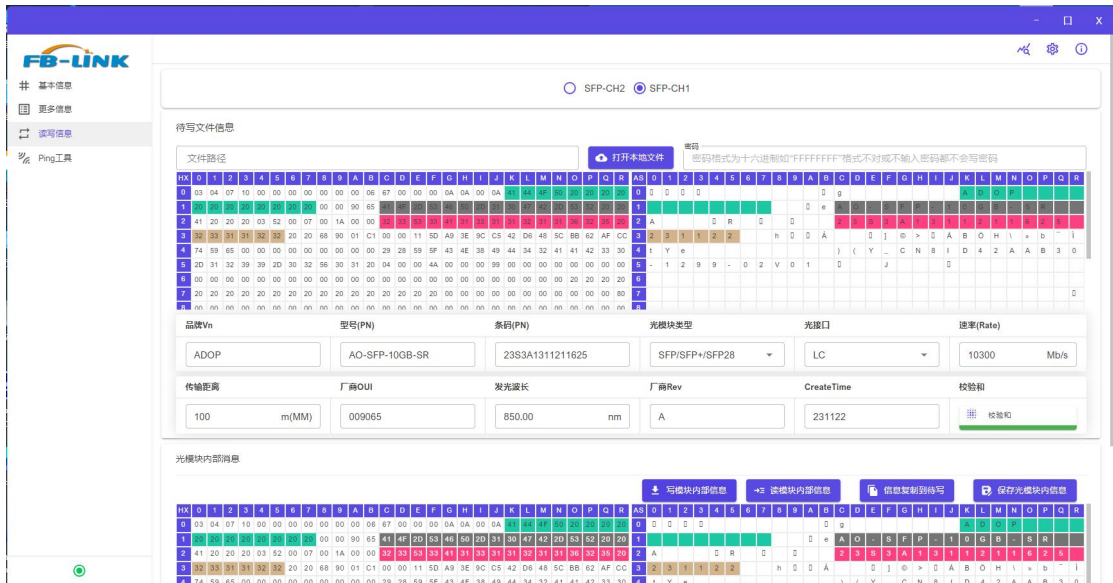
FB-LINK

基本信息
更多信息
读写信息
Ping工具

SFP-CH2 SFP-CH1

待写文件信息

文件路径
打开本地文件
密码
密码格式为十六进制如"FFFFFFFF"格式不对或不输入密码都不会写密码

| HX | 0 | 1 | 2 | 3 | 4 | 5 | 6 | 7 | 8 | 9 | A | B | C | D | E | F | G | H | I | J | K | L | M | N | O | P | Q | R |
|---|---|---|---|---|---|---|---|---|---|---|---|---|---|---|---|---|---|---|---|---|---|---|---|---|---|---|---|---|
| 0 | 03 | 04 | 07 | 10 | 00 | 00 | 00 | 00 | 00 | 00 | 00 | 06 | 67 | 00 | 00 | 00 | 0A | 0A | 00 | 0A | 41 | 44 | 4F | 50 | 20 | 20 | 20 | 20 |
| 1 | 20 | 20 | 20 | 20 | 20 | 20 | 20 | 20 | 00 | 00 | 90 | 65 | 41 | 4F | 2D | 53 | 46 | 50 | 2D | 31 | 30 | 47 | 42 | 2D | 53 | 52 | 20 | 20 |
| 2 | 41 | 20 | 20 | 20 | 03 | 52 | 00 | 07 | 00 | 1A | 00 | 00 | 32 | 33 | 53 | 33 | 41 | 31 | 33 | 31 | 31 | 32 | 31 | 31 | 36 | 32 | 35 | 20 |
| 3 | 32 | 33 | 31 | 31 | 32 | 32 | 20 | 20 | 68 | 90 | 01 | C1 | 00 | 00 | 11 | 5D | A9 | 3E | 9C | C5 | 42 | D6 | 48 | 5C | BB | 62 | AF | CC |
| 4 | 74 | 59 | 65 | 00 | 00 | 00 | 00 | 00 | 00 | 00 | 00 | 00 | 29 | 28 | 59 | 5F | 43 | 4E | 38 | 49 | 44 | 34 | 32 | 41 | 41 | 42 | 33 | 30 |
| 5 | 2D | 31 | 32 | 39 | 39 | 2D | 30 | 32 | 56 | 30 | 31 | 20 | 04 | 00 | 00 | 4A | 00 | 00 | 00 | 99 | 00 | 00 | 00 | 00 | 00 | 00 | 00 | 00 |
| 6 | 00 | 00 | 00 | 00 | 00 | 00 | 00 | 00 | 00 | 00 | 00 | 00 | 00 | 00 | 00 | 00 | 00 | 00 | 00 | 00 | 00 | 00 | 00 | 00 | 20 | 20 | 20 | 20 |
| 7 | 20 | 20 | 20 | 20 | 20 | 20 | 20 | 20 | 20 | 20 | 20 | 20 | 20 | 20 | 20 | 20 | 00 | 00 | 00 | 00 | 00 | 00 | 00 | 00 | 00 | 00 | 00 | 00 | 80 |

AS 0 1 2 3 4 5 6 7 8 9 A B C D E F G H I J K L M N O P Q R
0 g A D O P
1 e A O - S F P - 1 0 G B - S R
2 A R 2 3 S 3 A 1 3 1 1 2 1 1 6 2 5
3 2 3 1 1 2 2 h Á ] © > Á B Ö H \ » b ¯ Ì
4 t Y e ) ( Y _ C N 8 I D 4 2 A A B 3 0
5 - 1 2 9 9 - 0 2 V 0 1 J

品牌Vn
ADOP
型号(PN)
AO-SFP-10GB-SR
条码(PN)
23S3A1311211625
光模块类型
SFP/SFP+/SFP28
光接口
LC
速率(Rate)
10300 Mb/s
传输距离
100 m(MM)
厂商OUI
009065
发光波长
850.00 nm
厂商Rev
A
CreateTime
231122
校验和
校验和

光模块内部消息

写模块内部信息
读模块内部信息
信息复制到待写
保存光模块内信息

| HX | 0 | 1 | 2 | 3 | 4 | 5 | 6 | 7 | 8 | 9 | A | B | C | D | E | F | G | H | I | J | K | L | M | N | O | P | Q | R |
|---|---|---|---|---|---|---|---|---|---|---|---|---|---|---|---|---|---|---|---|---|---|---|---|---|---|---|---|---|
| 0 | 03 | 04 | 07 | 10 | 00 | 00 | 00 | 00 | 00 | 00 | 00 | 06 | 67 | 00 | 00 | 00 | 0A | 0A | 00 | 0A | 41 | 44 | 4F | 50 | 20 | 20 | 20 | 20 |
| 1 | 20 | 20 | 20 | 20 | 20 | 20 | 20 | 20 | 00 | 00 | 90 | 65 | 41 | 4F | 2D | 53 | 46 | 50 | 2D | 31 | 30 | 47 | 42 | 2D | 53 | 52 | 20 | 20 |
| 2 | 41 | 20 | 20 | 20 | 03 | 52 | 00 | 07 | 00 | 1A | 00 | 00 | 32 | 33 | 53 | 33 | 41 | 31 | 33 | 31 | 31 | 32 | 31 | 31 | 36 | 32 | 35 | 20 |
| 3 | 32 | 33 | 31 | 31 | 32 | 32 | 20 | 20 | 68 | 90 | 01 | C1 | 00 | 00 | 11 | 5D | A9 | 3E | 9C | C5 | 42 | D6 | 48 | 5C | BB | 62 | AF | CC |
| 4 | 74 | 59 | 65 | 00 | 00 | 00 | 00 | 00 | 00 | 00 | 00 | 00 | 29 | 28 | 59 | 5F | 43 | 4E | 38 | 49 | 44 | 34 | 32 | 41 | 41 | 42 | 33 | 30 |

AS 0 1 2 3 4 5 6 7 8 9 A B C D E F G H I J K L M N O P Q R
0 g A D O P
1 e A O - S F P - 1 0 G B - S R
2 A R 2 3 S 3 A 1 3 1 1 2 1 1 6 2 5
3 2 3 1 1 2 2 h Á ] © > Á B Ö H \ » b ¯ Ì
4 t Y e ) ( Y _ C N 8 I D 4 2 A A B 3 0